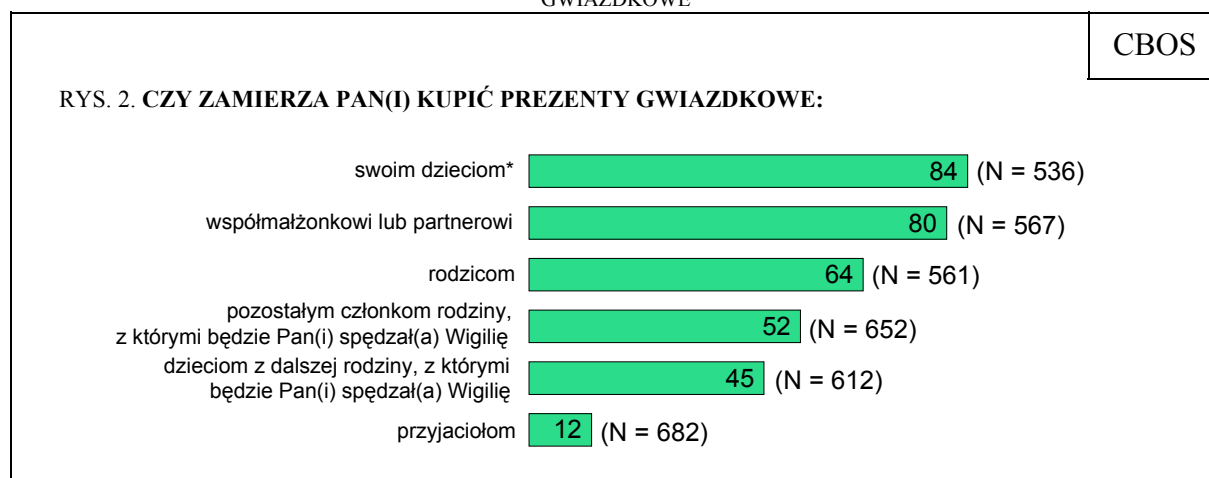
GWIAZDKOWE

CBOS

RYS. 2. **CZY ZAMIERZA PAN(I) KUPIĆ PREZENTY GWIAZDKOWE:**

swoim dzieciom* 84 (N = 536)

współmałżonkowi lub partnerowi 80 (N = 567)

rodzicom 64 (N = 561)

pozostałym członkom rodziny, z którymi będzie Pan(i) spędzał(a) Wigilię 52 (N = 652)

dzieciom z dalszej rodziny, z którymi będzie Pan(i) spędzał(a) Wigilię 45 (N = 612)

przyjaciołom 12 (N = 682)